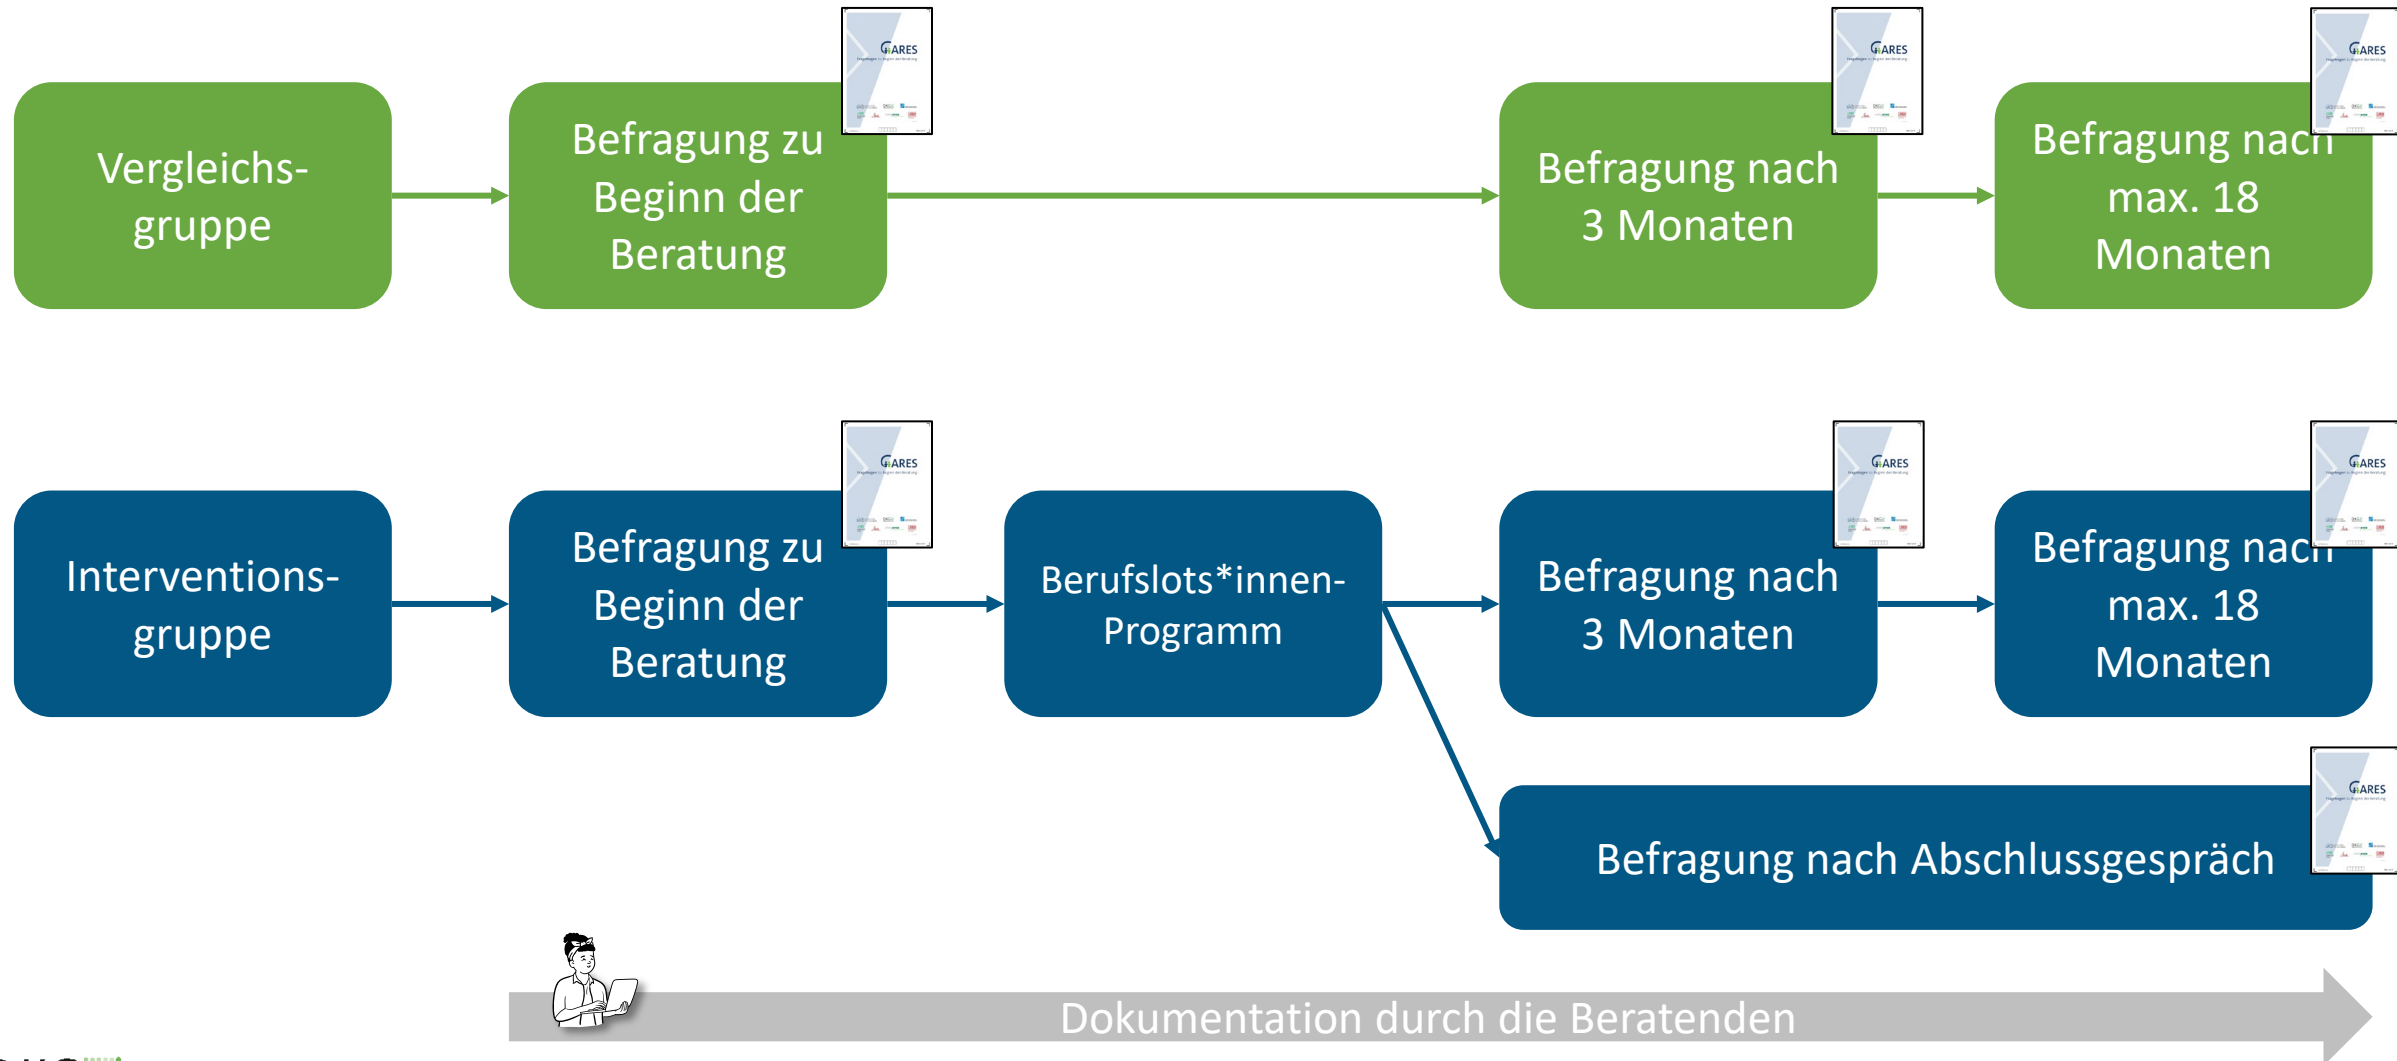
Vergleichsgruppe

Befragung zu Beginn der Beratung

GARES

Befragung nach 3 Monaten

GARES

Befragung nach max. 18 Monaten

GARES

Interventionsgruppe

Befragung zu Beginn der Beratung

GARES

Berufslots*innen-Programm

Befragung nach 3 Monaten

GARES

Befragung nach max. 18 Monaten

GARES

Befragung nach Abschlussgespräch

GARES

Dokumentation durch die Beratenden